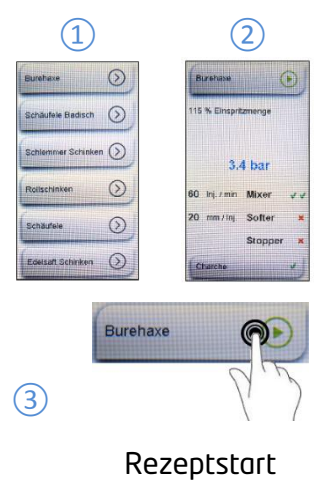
①

Burehaxe

Schäufele Badisch

Schlemmer Schinken

Rollschinken

Schäufele

Edelsaft Schinken

②

Burehaxe

115 % Einspritzmenge

3.4 bar

60 Inj. / min Mixer ✓✓

20 mm / Inj. Softer ✗

Stopper ✗

Charche ✓

③

Burehaxe

Rezeptstart